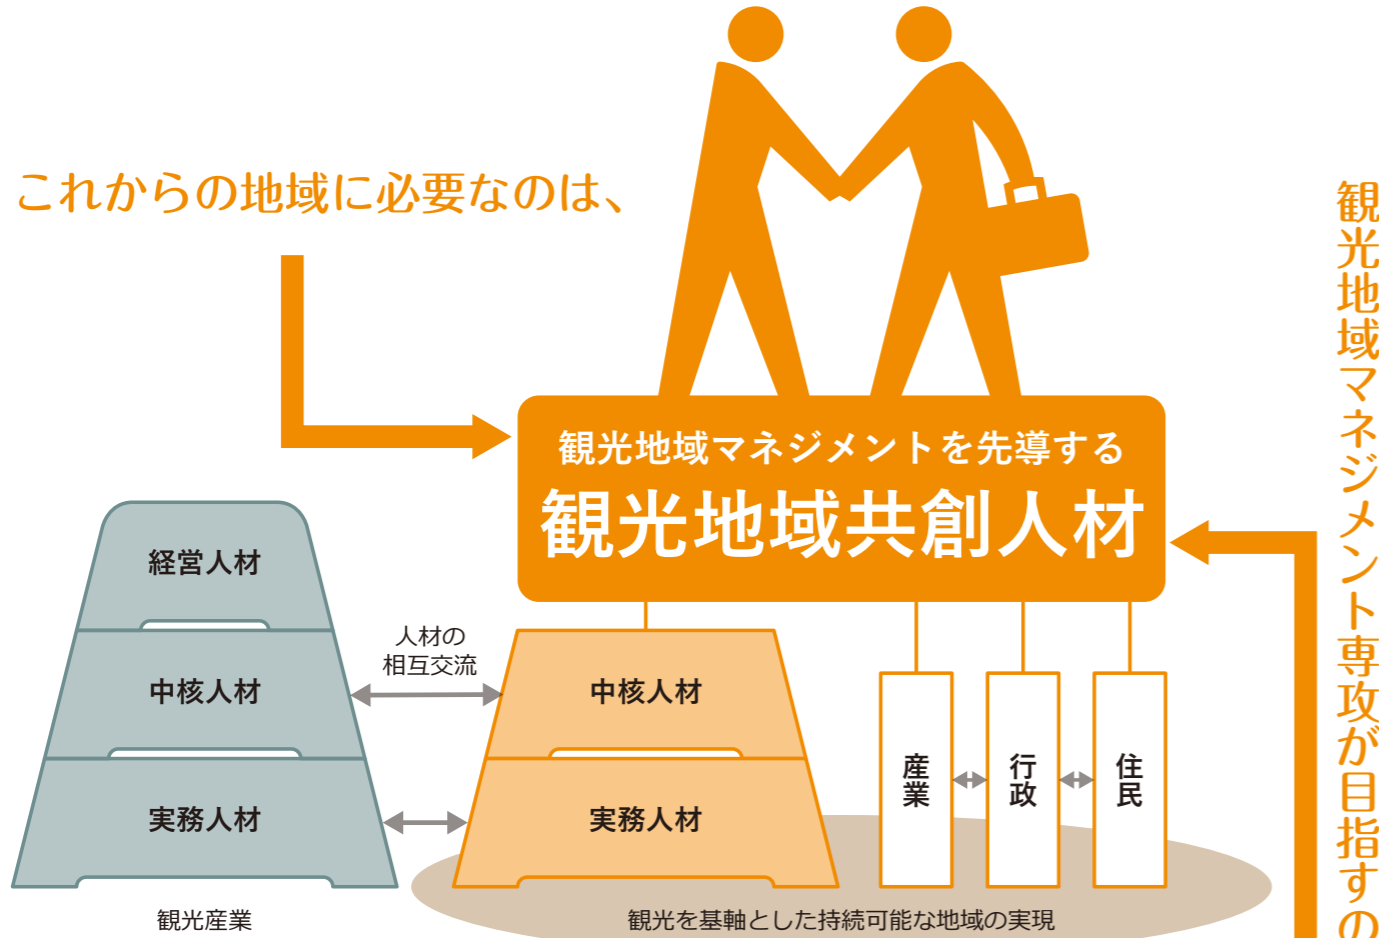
これからの地域に必要なのは、

観光地域マネジメントを先導する
観光地域共創人材

経営人材
中核人材
実務人材
観光産業

人材の
相互交流

中核人材
実務人材

産業
行政
住民

観光を基軸とした持続可能な地域の実現

観光地域マネジメント専攻が目指すの